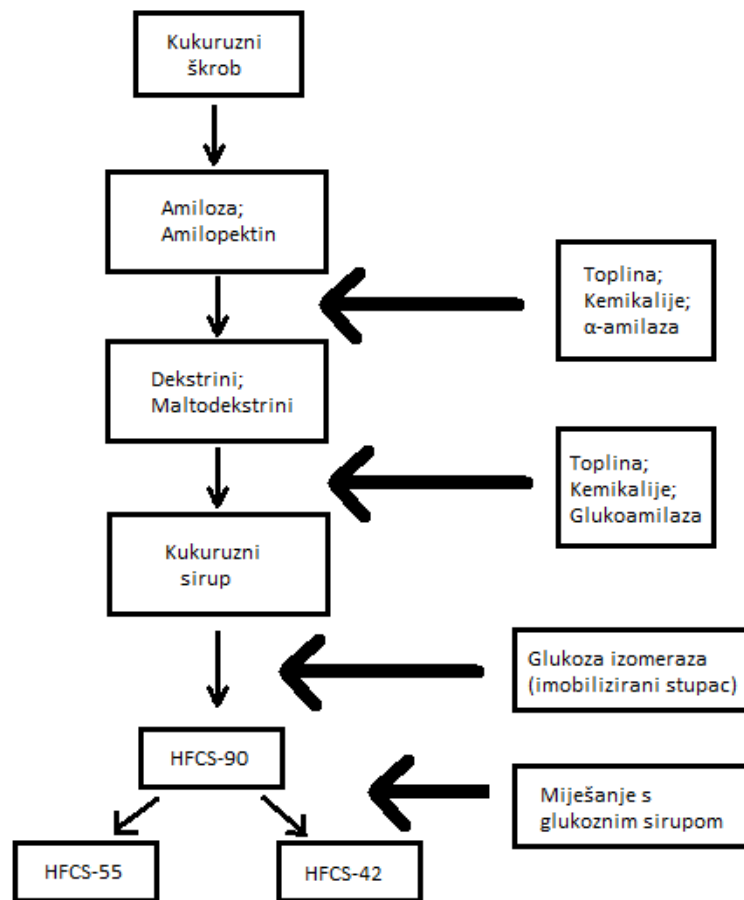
Kukuruzni škrob

Amiloza; Amilopektin

Toplina; Kemikalije; α-amilaza

Dekstrini; Maltodekstrini

Toplina; Kemikalije; Glukoamilaza

Kukuruzni sirup

Glukoza izomeraza (imobilizirani stupac)

HFCS-90

Miješanje s glukoznim sirupom

HFCS-55

HFCS-42